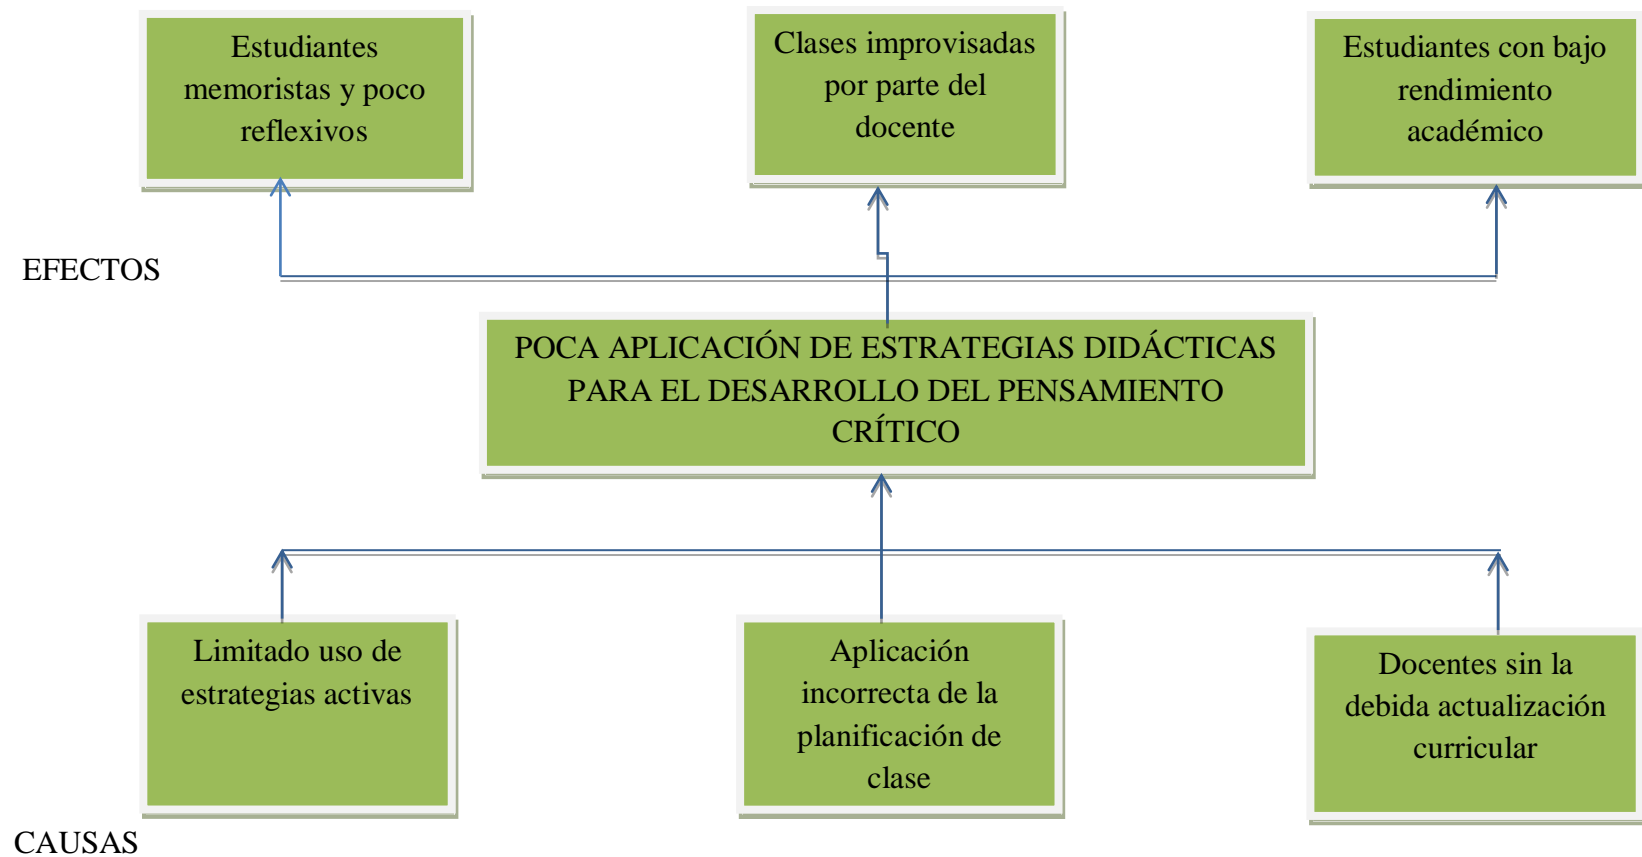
Estudiantes memoristas y poco reflexivos

Clases improvisadas por parte del docente

Estudiantes con bajo rendimiento académico

EFECTOS

POCA APLICACIÓN DE ESTRATEGIAS DIDÁCTICAS PARA EL DESARROLLO DEL PENSAMIENTO CRÍTICO

Limitado uso de estrategias activas

Aplicación incorrecta de la planificación de clase

Docentes sin la debida actualización curricular

CAUSAS